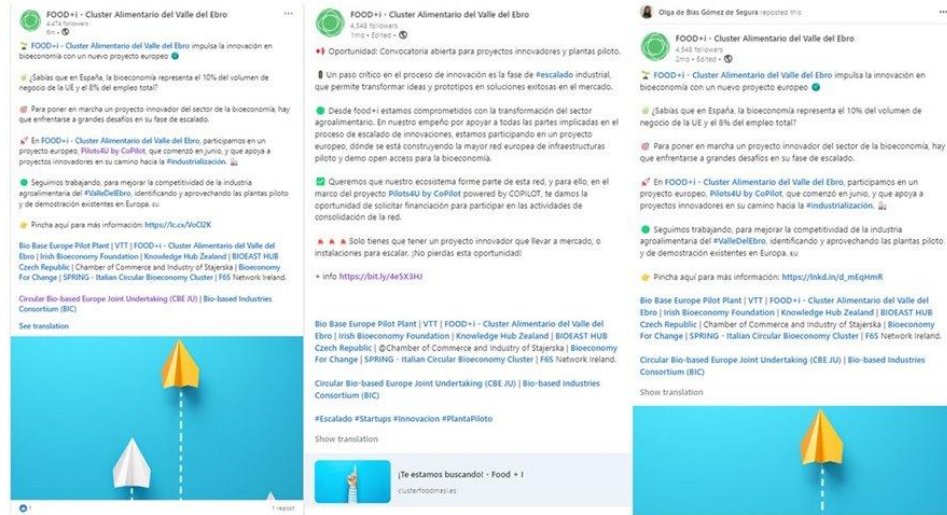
FOOD+i - Cluster Alimentario del Valle del Ebro
4,474 followers
8m •

FOOD+i - Cluster Alimentario del Valle del Ebro impulsa la innovación en bioeconomía con un nuevo proyecto europeo

¿Sabías que en España, la bioeconomía representa el 10% del volumen de negocio de la UE y el 8% del empleo total?

Para poner en marcha un proyecto innovador del sector de la bioeconomía, hay que enfrentarse a grandes desafíos en su fase de escalado.

En FOOD+i - Cluster Alimentario del Valle del Ebro, participamos en un proyecto europeo, Pilots4U by CoPilot, que comenzó en junio, y que apoya a proyectos innovadores en su camino hacia la #industrialización.

Seguimos trabajando, para mejorar la competitividad de la industria agroalimentaria del #ValleDelEbro, identificando y aprovechando las plantas piloto y de demostración existentes en Europa.

Pincha aquí para más información: https://lc.cx/VoCl2K

Bio Base Europe Pilot Plant | VTT | FOOD+i - Cluster Alimentario del Valle del Ebro | Irish Bioeconomy Foundation | Knowledge Hub Zealand | BIOEAST HUB Czech Republic | Chamber of Commerce and Industry of Stajerska | Bioeconomy For Change | SPRING - Italian Circular Bioeconomy Cluster | F6S Network Ireland.

Circular Bio-based Europe Joint Undertaking (CBE JU) | Bio-based Industries Consortium (BIC)

See translation

1 repost

FOOD+i - Cluster Alimentario del Valle del Ebro
4,548 followers
1mo • Edited •

Oportunidad: Convocatoria abierta para proyectos innovadores y plantas piloto.

Un paso crítico en el proceso de innovación es la fase de #escalado industrial, que permite transformar ideas y prototipos en soluciones exitosas en el mercado.

Desde food+i estamos comprometidos con la transformación del sector agroalimentario. En nuestro empeño por apoyar a todas las partes implicadas en el proceso de escalado de innovaciones, estamos participando en un proyecto europeo, dónde se está construyendo la mayor red europea de infraestructuras piloto y demo open access para la bioeconomía.

Queremos que nuestro ecosistema forme parte de esta red, y para ello, en el marco del proyecto Pilots4U by CoPilot powered by COPILOT, te damos la oportunidad de solicitar financiación para participar en las actividades de consolidación de la red.

Solo tienes que tener un proyecto innovador que llevar a mercado, o instalaciones para escalar. ¡No pierdas esta oportunidad!

+ info https://bit.ly/4e5X3HJ

Bio Base Europe Pilot Plant | VTT | FOOD+i - Cluster Alimentario del Valle del Ebro | Irish Bioeconomy Foundation | Knowledge Hub Zealand | BIOEAST HUB Czech Republic | ©Chamber of Commerce and Industry of Stajerska | Bioeconomy For Change | SPRING - Italian Circular Bioeconomy Cluster | F6S Network Ireland.

Circular Bio-based Europe Joint Undertaking (CBE JU) | Bio-based Industries Consortium (BIC)

#Escalado #Startups #Innovacion #PlantaPiloto

Show translation

¡Te estamos buscando! - Food + I
clusterfoodmasi.es

Olga de Blas Gómez de Segura reposted this

FOOD+i - Cluster Alimentario del Valle del Ebro
4,548 followers
2mo • Edited •

FOOD+i - Cluster Alimentario del Valle del Ebro impulsa la innovación en bioeconomía con un nuevo proyecto europeo

¿Sabías que en España, la bioeconomía representa el 10% del volumen de negocio de la UE y el 8% del empleo total?

Para poner en marcha un proyecto innovador del sector de la bioeconomía, hay que enfrentarse a grandes desafíos en su fase de escalado.

En FOOD+i - Cluster Alimentario del Valle del Ebro, participamos en un proyecto europeo, Pilots4U by CoPilot, que comenzó en junio, y que apoya a proyectos innovadores en su camino hacia la #industrialización.

Seguimos trabajando, para mejorar la competitividad de la industria agroalimentaria del #ValleDelEbro, identificando y aprovechando las plantas piloto y de demostración existentes en Europa.

Pincha aquí para más información: https://lnkd.in/d_mEqHmR

Bio Base Europe Pilot Plant | VTT | FOOD+i - Cluster Alimentario del Valle del Ebro | Irish Bioeconomy Foundation | Knowledge Hub Zealand | BIOEAST HUB Czech Republic | Chamber of Commerce and Industry of Stajerska | Bioeconomy For Change | SPRING - Italian Circular Bioeconomy Cluster | F6S Network Ireland.

Circular Bio-based Europe Joint Undertaking (CBE JU) | Bio-based Industries Consortium (BIC)

Show translation